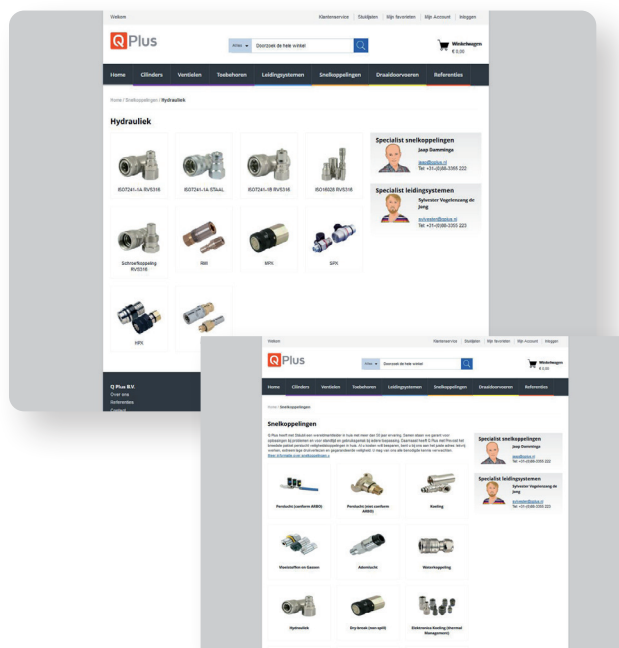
Welkom

Klantenservice | Stuklijsten | Mijn favorieten | Mijn Account | Inloggen

Q Plus

Alles ▾ Doorzoek de hele winkel

Winkelwagen € 0,00

Home Cilinders Ventielen Toebehoren Leidingsystemen Snelkoppelingen Draaidoorvoeren Referenties

Home / Snelkoppelingen / Hydrauliek

Hydrauliek

ISO7241-1A RVS316

ISO7241-1A STAAL

ISO7241-1B RVS316

ISO16028 RVS316

Schroefkoppeling RVS316

RMI

MPX

SPX

HPX

Specialist snelkoppelingen

Jaap Domminga

jaap@qplus.nl
Tel: +31-(0)88-3355 222

Specialist leidingsystemen

Sylvester Vogelensang de Jong

sylvester@qplus.nl
Tel: +31-(0)88-3355 223

Q Plus B.V.
Over ons
Referenties
Contact

Welkom

Klantenservice | Stuklijsten | Mijn favorieten | Mijn Account | Inloggen

Q Plus

Alles ▾ Doorzoek de hele winkel

Winkelwagen € 0,00

Home Cilinders Ventielen Toebehoren Leidingsystemen Snelkoppelingen Draaidoorvoeren Referenties

Home / Snelkoppelingen

Snelkoppelingen

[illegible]

Perslucht (conform ARBO)

Perslucht (niet conform ARBO)

Koeling

Waterstoffen en Gassen

Ademlucht

Waterkoppeling

Hydrauliek

Dry break (non spill)

Elektronica Koeling (thermal Management)

Specialist snelkoppelingen

Jaap Domminga

jaap@qplus.nl
Tel: +31-(0)88-3355 222

Specialist leidingsystemen

Sylvester Vogelensang de Jong

sylvester@qplus.nl
Tel: +31-(0)88-3355 223